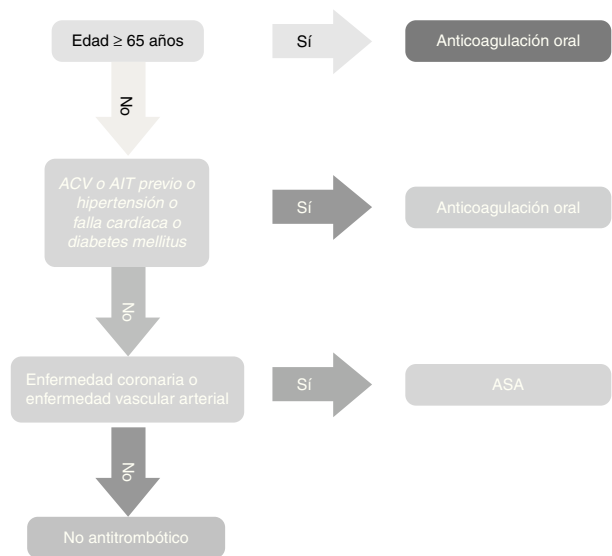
Edad $\geq$ 65 años

Sí

Anticoagulación oral

No

ACV o AIT previo o hipertensión o falla cardíaca o diabetes mellitus

Sí

Anticoagulación oral

No

Enfermedad coronaria o enfermedad vascular arterial

Sí

ASA

No

No antitrombótico